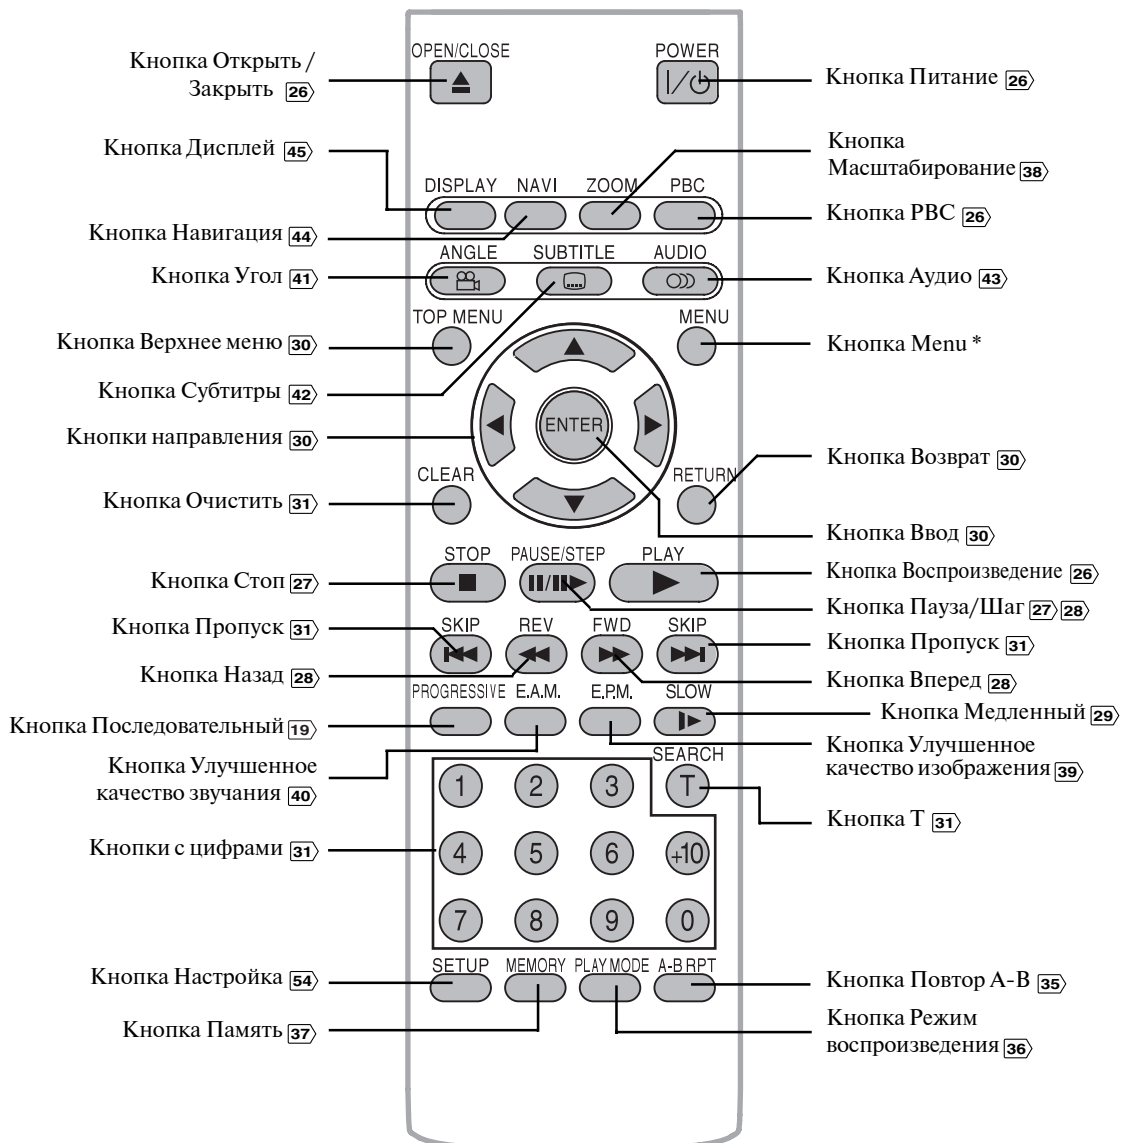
Кнопка Открыть / Закрыть 26
OPEN/CLOSE
POWER
Кнопка Питание 26
Кнопка Дисплей 45
Кнопка Масштабирование 38
DISPLAY
NAVI
ZOOM
PBC
Кнопка Навигация 44
Кнопка PBC 26
ANGLE
SUBTITLE
AUDIO
Кнопка Угол 41
Кнопка Аудио 43
TOP MENU
MENU
Кнопка Верхнее меню 30
Кнопка Menu *
Кнопка Субтитры 42
ENTER
Кнопки направления 30
Кнопка Возврат 30
CLEAR
RETURN
Кнопка Очистить 31
Кнопка Ввод 30
STOP
PAUSE/STEP
PLAY
Кнопка Стоп 27
Кнопка Воспроизведение 26
Кнопка Пауза/Шаг 27 28
SKIP
REV
FWD
SKIP
Кнопка Пропуск 31
Кнопка Пропуск 31
Кнопка Назад 28
Кнопка Вперед 28
PROGRESSIVE
E.A.M.
E.P.M.
SLOW
Кнопка Последовательный 19
Кнопка Медленный 29
Кнопка Улучшенное качество изображения 39
SEARCH
Кнопка Улучшенное качество звучания 40
1
2
3
T
Кнопка T 31
Кнопки с цифрами 31
4
5
6
+10
7
8
9
0
SETUP
MEMORY
PLAY MODE
A-B RPT
Кнопка Настройка 54
Кнопка Повтор A-B 35
Кнопка Память 37
Кнопка Режим воспроизведения 36